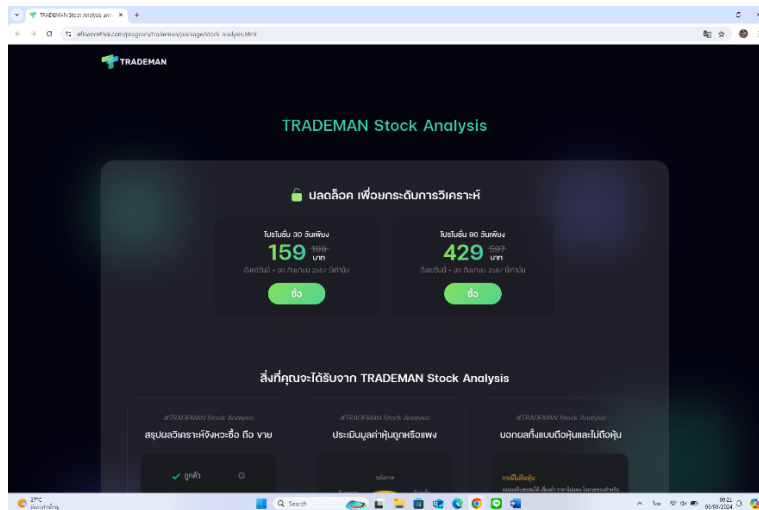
TRADEMAN Stock Analysis an ×  +

efinancethai.com/program/trademan/package/stock-analysis.html

TRADEMAN

TRADEMAN Stock Analysis

ปลดล็อค เพื่อยกระดับการวิเคราะห์

โปรโมชั่น 30 วันเพียง
159 199 บาท
ตั้งแต่วันนี้ - 30 กันยายน 2567 นี้เท่านั้น
ซื้อ

โปรโมชั่น 90 วันเพียง
429 597 บาท
ตั้งแต่วันนี้ - 30 กันยายน 2567 นี้เท่านั้น
ซื้อ

สิ่งที่คุณจะได้รับจาก TRADEMAN Stock Analysis

#TRADEMAN Stock Analysis
สรุปผลวิเคราะห์จังหวะซื้อ ถือ ขาย

#TRADEMAN Stock Analysis
ประเมินมูลค่าหุ้นถูกหรือแพง

#TRADEMAN Stock Analysis
บอกผลทั้งแบบถือหุ้นและไม่ถือหุ้น

ถูกตัว

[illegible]

29°C

Search

ไทย

06/08/2024